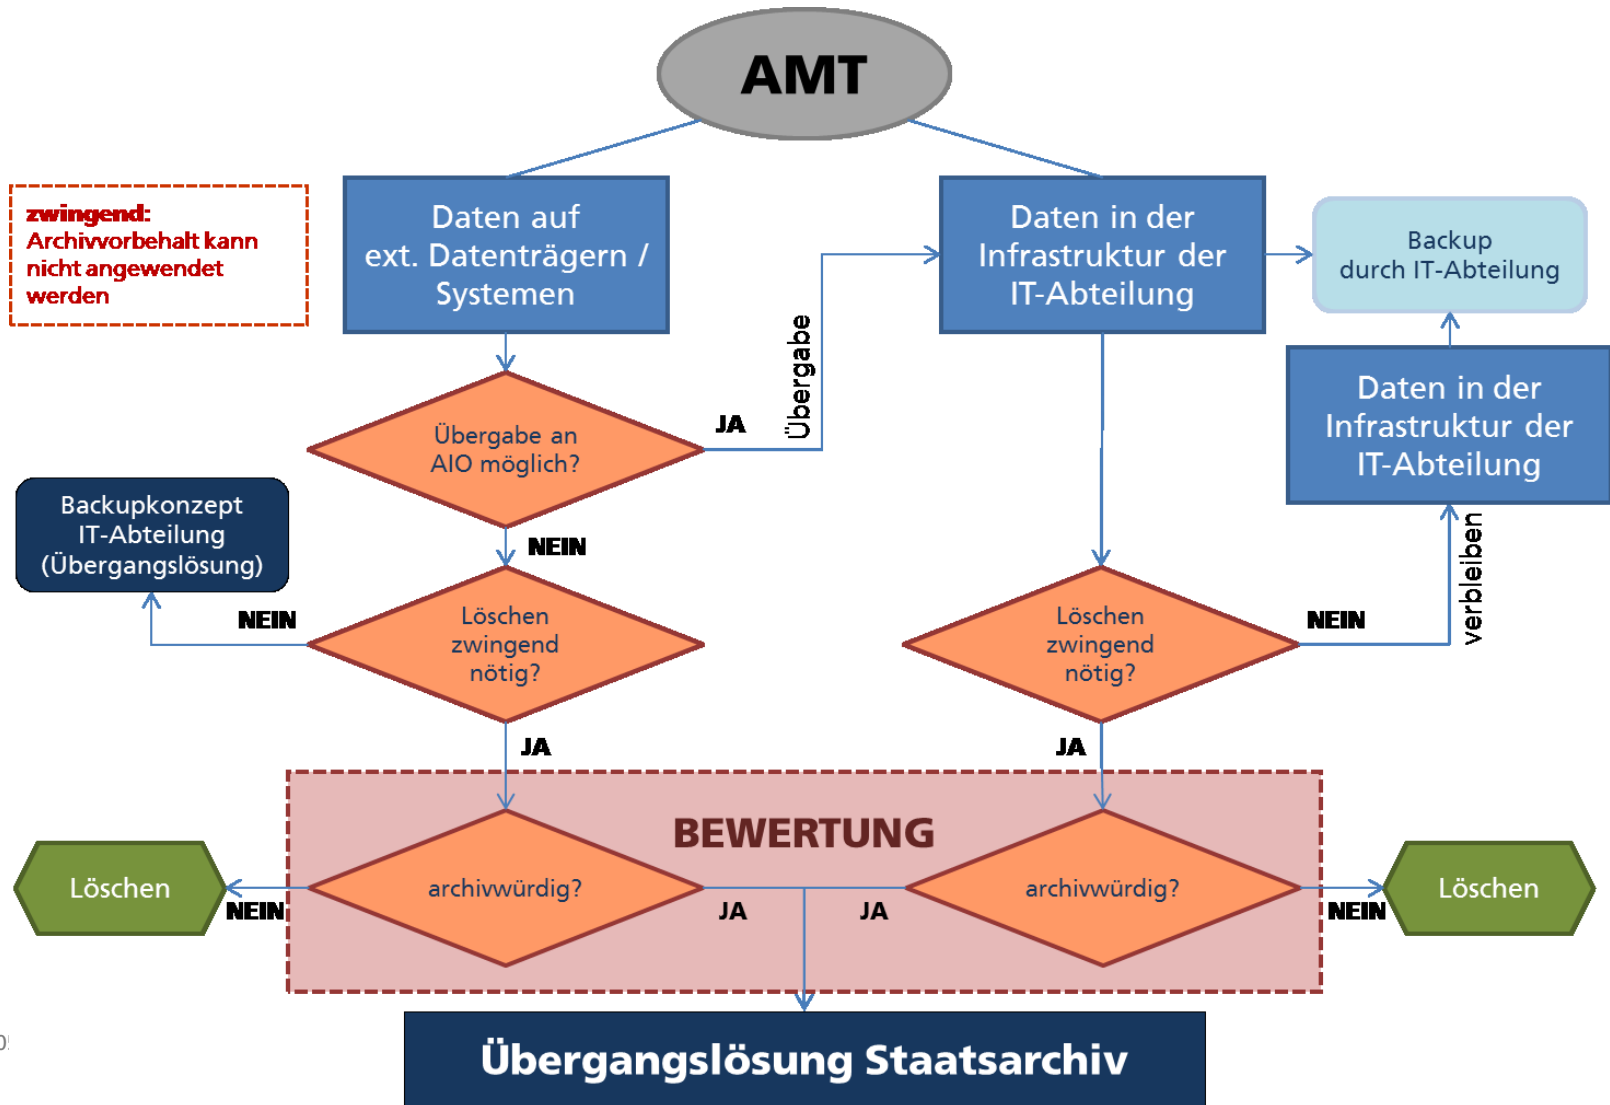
AMT

zwingend:
Archivvorbehalt kann nicht angewendet werden

Daten auf ext. Datenträgern / Systemen

Daten in der Infrastruktur der IT-Abteilung

Backup durch IT-Abteilung

Übergabe an AIO möglich?

JA

Übergabe

Daten in der Infrastruktur der IT-Abteilung

Backupkonzept IT-Abteilung (Übergangslösung)

NEIN

NEIN

Löschen zwingend nötig?

Löschen zwingend nötig?

NEIN

verbleiben

JA

JA

BEWERTUNG

Löschen

archivwürdig?

archivwürdig?

Löschen

NEIN

JA

JA

NEIN

Übergangslösung Staatsarchiv